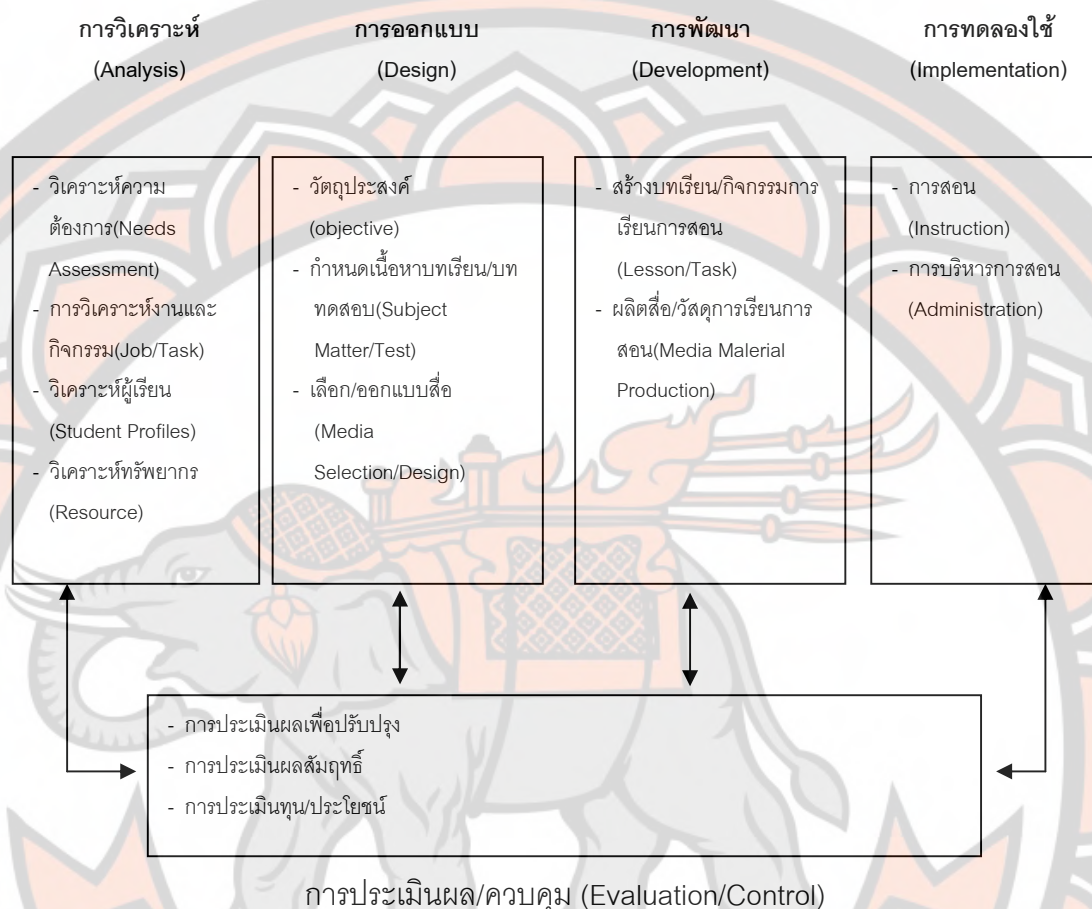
การวิเคราะห์
(Analysis)

การออกแบบ
(Design)

การพัฒนา
(Development)

การทดลองใช้
(Implementation)

- วิเคราะห์ความต้องการ(Needs Assessment)
- การวิเคราะห์งานและกิจกรรม(Job/Task)
- วิเคราะห์ผู้เรียน (Student Profiles)
- วิเคราะห์ทรัพยากร (Resource)

- วัตถุประสงค์ (objective)
- กำหนดเนื้อหาบทเรียน/บททดสอบ(Subject Matter/Test)
- เลือก/ออกแบบสื่อ (Media Selection/Design)

- สร้างบทเรียน/กิจกรรมการเรียนการสอน (Lesson/Task)
- ผลิตสื่อ/วัสดุการเรียนการสอน(Media Malerial Production)

- การสอน (Instruction)
- การบริหารการสอน (Administration)

- การประเมินผลเพื่อปรับปรุง
- การประเมินผลสัมฤทธิ์
- การประเมินทุน/ประโยชน์

การประเมินผล/ควบคุม (Evaluation/Control)